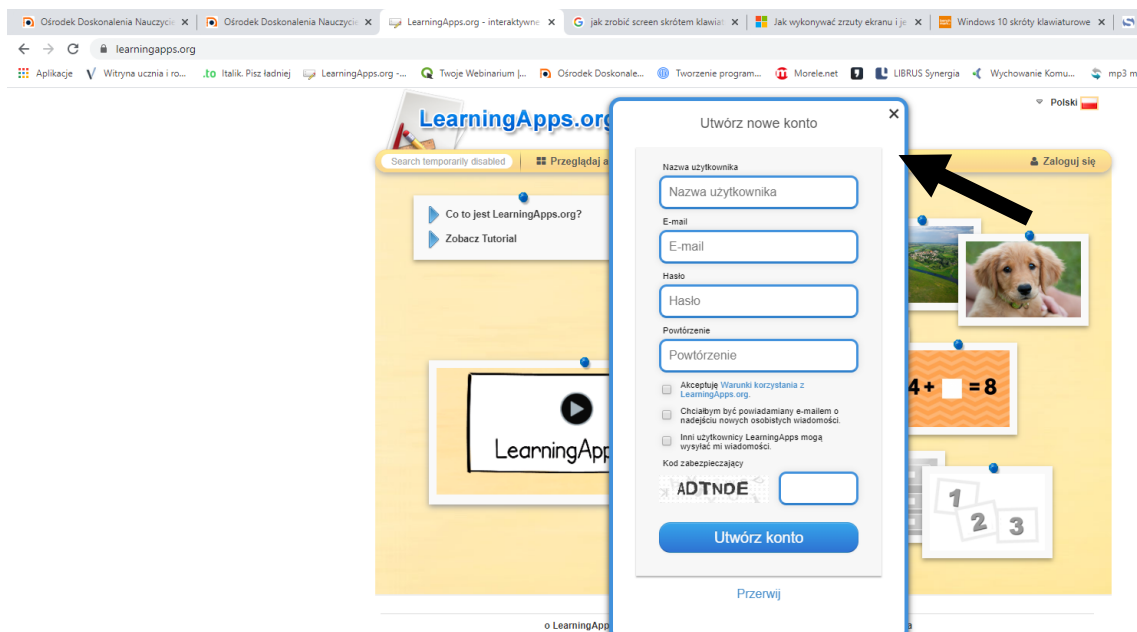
Ośrodek Doskonalenia Nauczycie ×
Ośrodek Doskonalenia Nauczycie ×
LearningApps.org - interaktywne ×
jak zrobić screen skrótem klawiat ×
Jak wykonywać zrzuty ekranu i je ×
Windows 10 skróty klawiaturowe ×

learningapps.org

Aplikacje
Witryna ucznia i ro...
Italik. Pisz ładniej
LearningApps.org -...
Twoje Webinarium |...
Ośrodek Doskonale...
Tworzenie program...
Morele.net
LIBRUS Synergia
Wychowanie Komu...
mp3 m

LearningApps.org

Polski

Search temporarily disabled
Przeglądaj a
Zaloguj się

Co to jest LearningApps.org?
Zobacz Tutorial

LearningApp

4 + = 8

1 2 3

Utwórz nowe konto

Nazwa użytkownika
Nazwa użytkownika

E-mail
E-mail

Hasło
Hasło

Powtórzenie
Powtórzenie

Akceptuję Warunki korzystania z LearningApps.org.

Chciałbym być powiadamiany e-mailem o nadejściu nowych osobistych wiadomości.

Inni użytkownicy LearningApps mogą wysyłać mi wiadomości.

Kod zabezpieczający
ADTNDE

Utwórz konto

Przerwij

o LearningApp